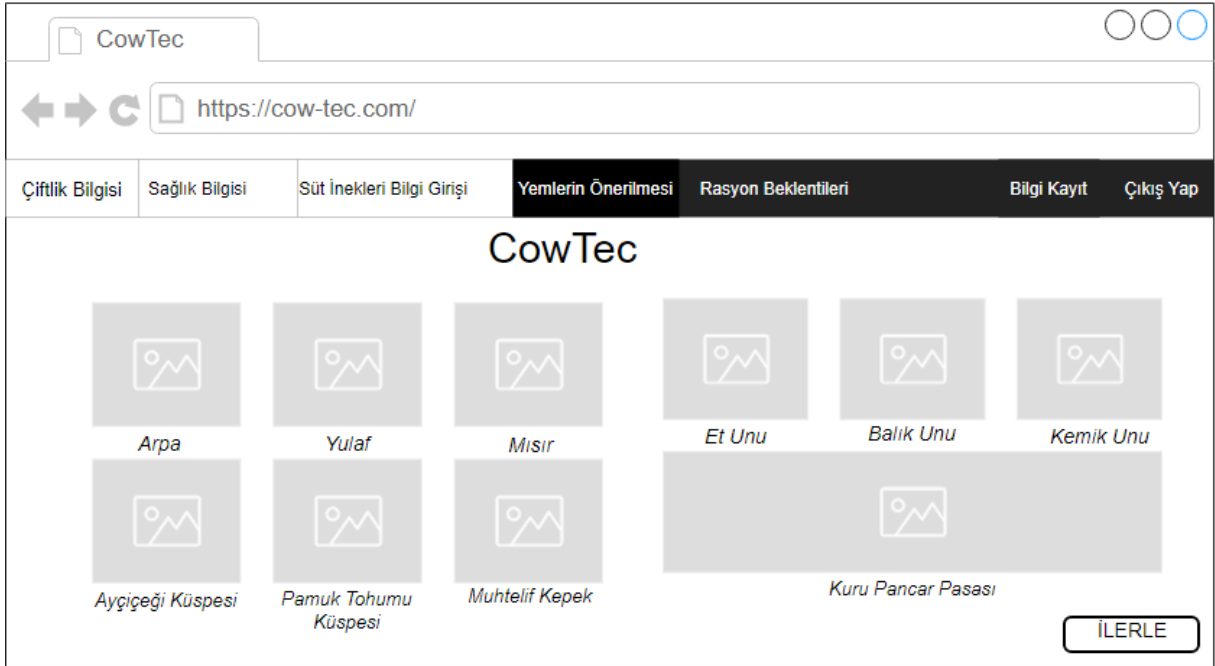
CowTec

https://cow-tec.com/

Çiftlik Bilgisi | Sağlık Bilgisi | Süt İnekleri Bilgi Girişi | Yemlerin Önerilmesi | Rasyon Beklentileri | Bilgi Kayıt | Çıkış Yap

CowTec

Arpa

Yulaf

Mısır

Et Unu

Balık Unu

Kemik Unu

Ayçiçeği Küspesi

Pamuk Tohumu Küspesi

Muhtelif Kepek

Kuru Pancar Pasası

İLERLE